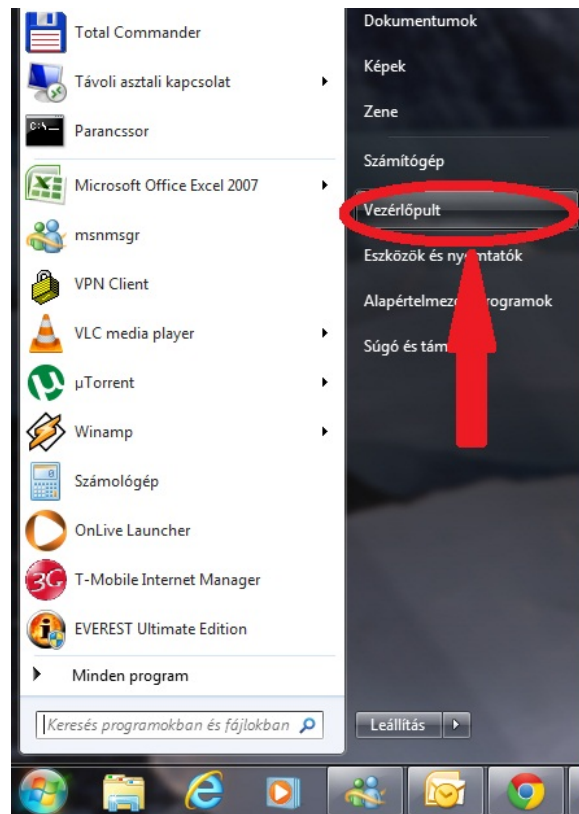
Total Commander
Távoli asztali kapcsolat
Parancssor
Microsoft Office Excel 2007
msnmsgr
VPN Client
VLC media player
µTorrent
Winamp
Számológép
OnLive Launcher
T-Mobile Internet Manager
EVEREST Ultimate Edition
Minden program
Keresés programokban és fájlokban

Dokumentumok
Képek
Zene
Számítógép
Vezérlőpult
Eszközök és ny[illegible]ntatók
Alapértelmez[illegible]rogramok
Súgó és tám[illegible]
Leállítás